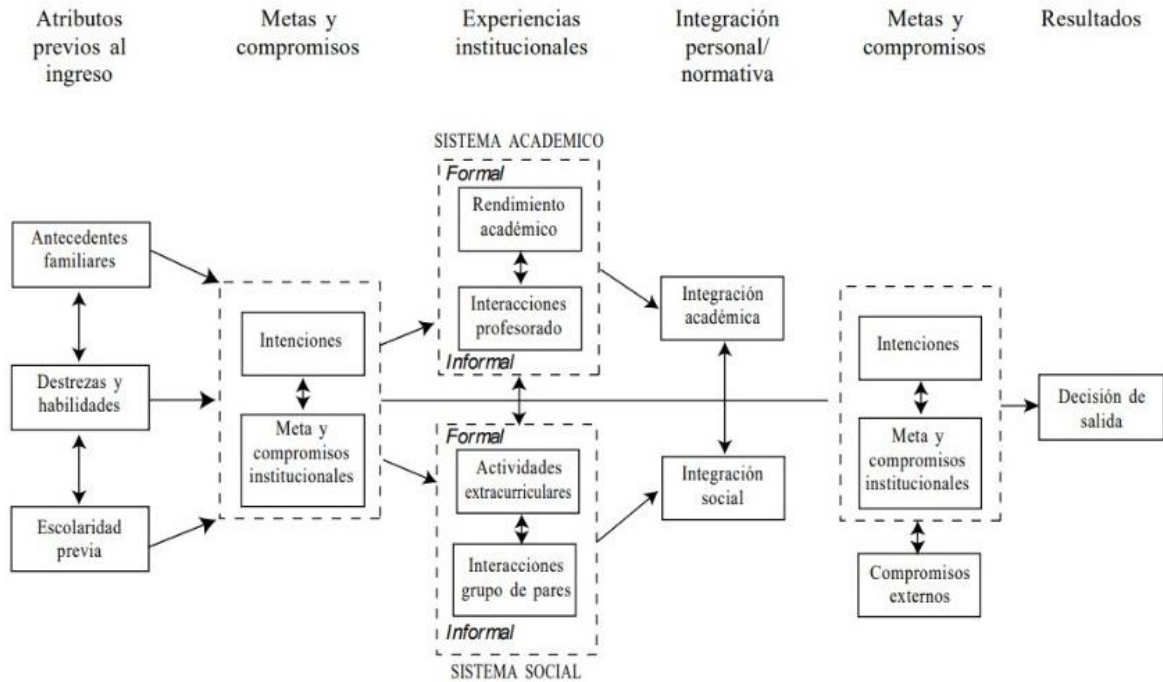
Atributos previos al ingreso

Metas y compromisos

Experiencias institucionales

Integración personal/ normativa

Metas y compromisos

Resultados

SISTEMA ACADEMICO

Formal

Rendimiento académico

Interacciones profesorado

Informal

Antecedentes familiares

Destrezas y habilidades

Escolaridad previa

Intenciones

Meta y compromisos institucionales

Integración académica

Integración social

Intenciones

Meta y compromisos institucionales

Decisión de salida

Compromisos externos

Formal

Actividades extracurriculares

Interacciones grupo de pares

Informal

SISTEMA SOCIAL